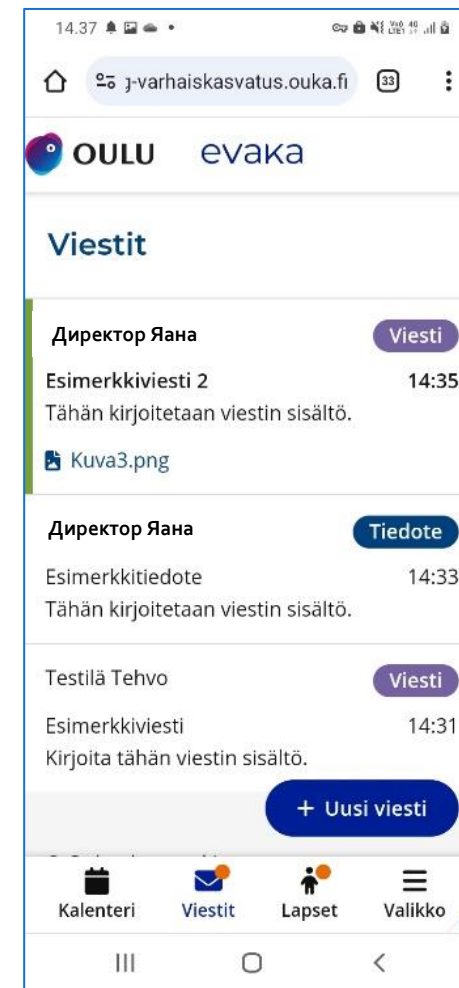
14.37

ȝ-varhaiskasvatus.ouka.fi 33

OULU evaka

Viestit

Директор Яана Viesti

Esimerkkiviesti 2 14:35

Tähän kirjoitetaan viestin sisältö.

Kuva3.png

Директор Яана Tiedote

Esimerkkitiedote 14:33

Tähän kirjoitetaan viestin sisältö.

Testilä Tehvo Viesti

Esimerkkiviesti 14:31

Kirjoita tähän viestin sisältö.

+ Uusi viesti

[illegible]

Kalenteri Viestit Lapset Valikko